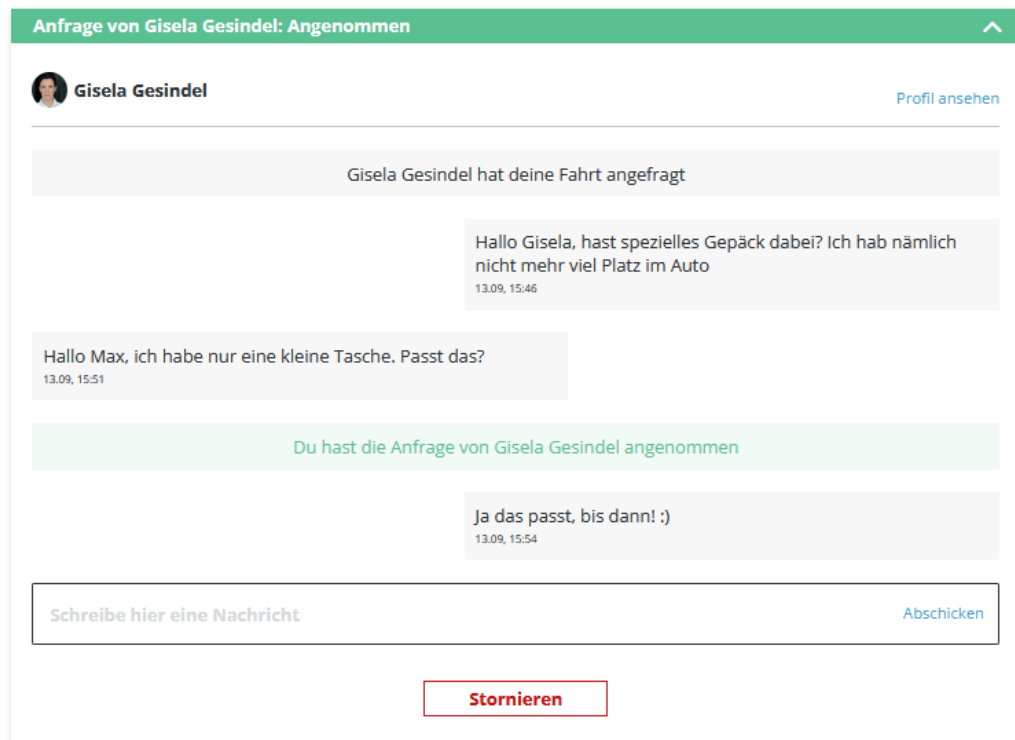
Anfrage von Gisela Gesindel: Angenommen

Gisela Gesindel

Profil ansehen

Gisela Gesindel hat deine Fahrt angefragt

Hallo Gisela, hast spezielles Gepäck dabei? Ich hab nämlich nicht mehr viel Platz im Auto
13.09, 15:46

Hallo Max, ich habe nur eine kleine Tasche. Passt das?
13.09, 15:51

Du hast die Anfrage von Gisela Gesindel angenommen

Ja das passt, bis dann! :)
13.09, 15:54

Schreibe hier eine Nachricht

Abschicken

Stornieren